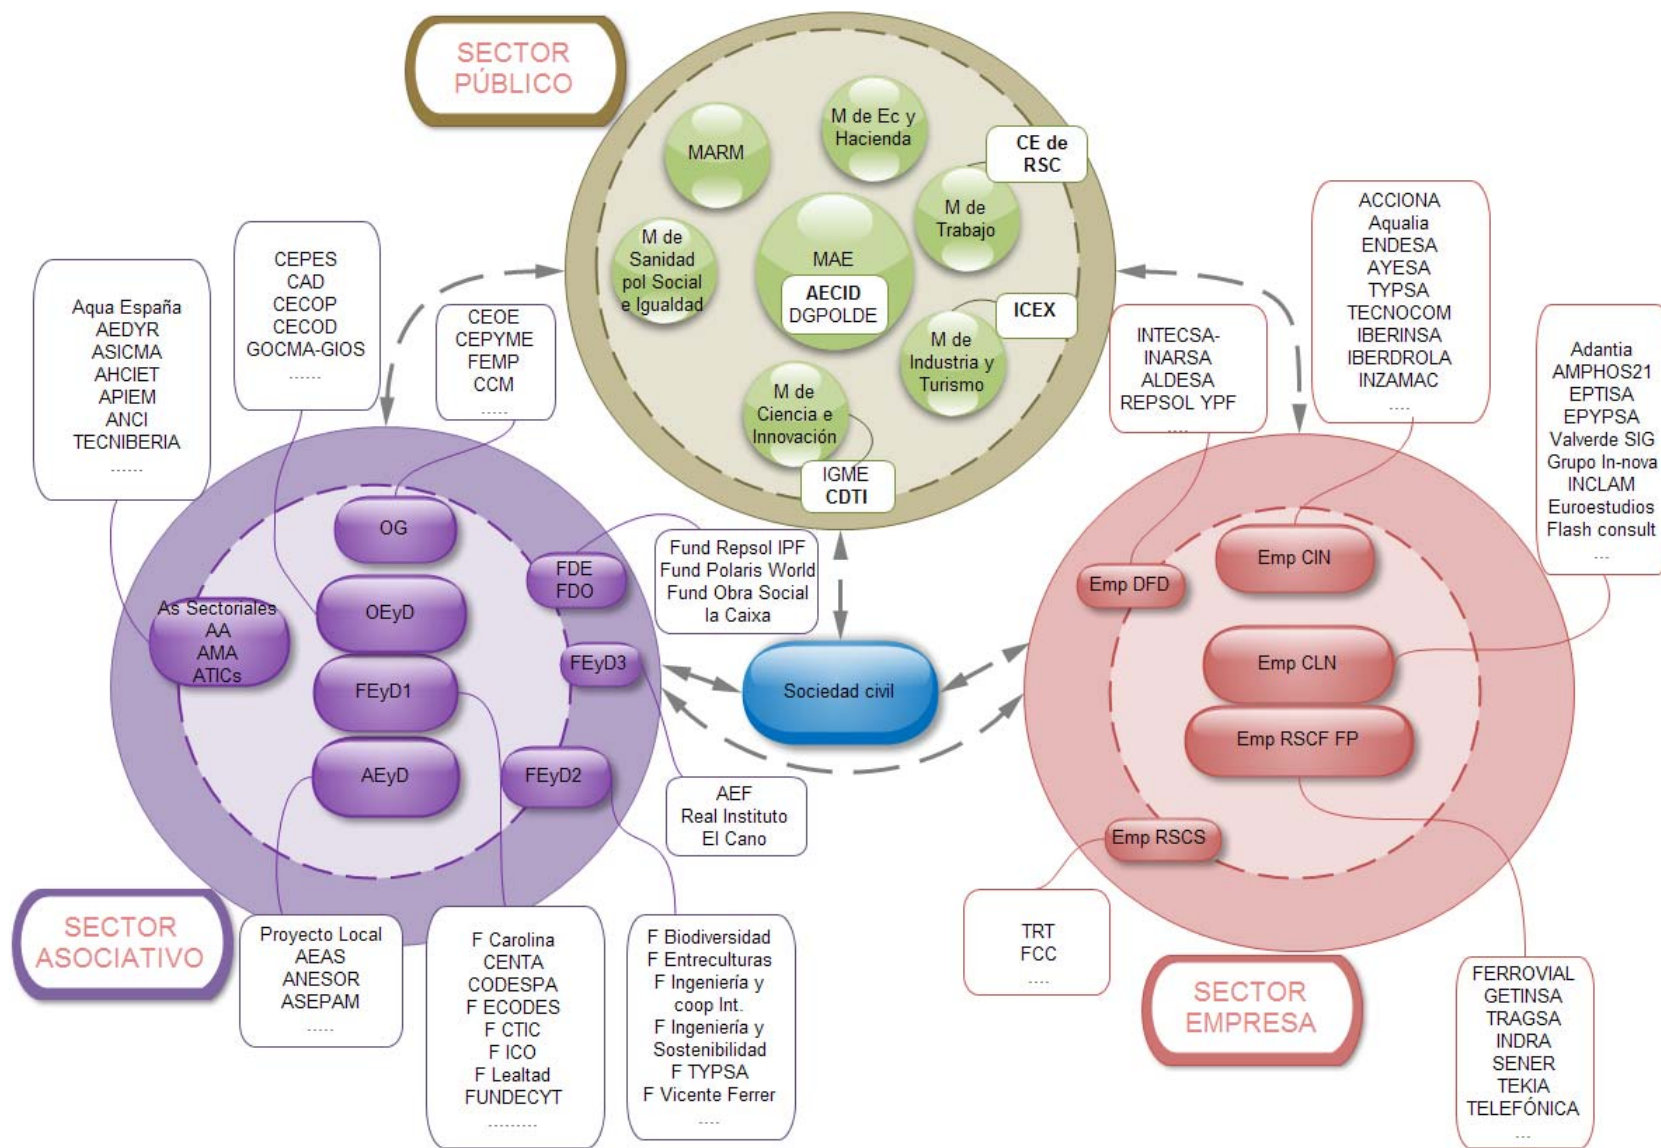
SECTOR PÚBLICO

MARM
M de Ec y Hacienda
CE de RSC
M de Trabajo
M de Sanidad pol Social e Igualdad
MAE
AECID
DGPOLDE
ICEX
M de Industria y Turismo
M de Ciencia e Innovación
IGME
CDTI

Aqua España
AEDYR
ASICMA
AHCIET
APIEM
ANCI
TECNIBERIA
......

CEPES
CAD
CECOP
CECOD
GOCMA-GIOS
......

CEOE
CEPYME
FEMP
CCM
.....

ACCIONA
Aqualia
ENDESA
AYESA
TYPSA
TECNOCOM
IBERINSA
IBERDROLA
INZAMAC
....

INTECSA-INARSA
ALDESA
REPSOL YPF
....

Adantia
AMPHOS21
EPTISA
EPYPSA
Valverde SIG
Grupo In-nova
INCLAM
Euroestudios
Flash consult
...

OG
As Sectoriales
AA
AMA
ATICs
OEyD
FDE
FDO
FEyD1
FEyD3
AEyD
FEyD2

Fund Repsol IPF
Fund Polaris World
Fund Obra Social la Caixa

Sociedad civil

Emp DFD
Emp CIN
Emp CLN
Emp RSCF FP
Emp RSCS

AEF
Real Instituto El Cano

SECTOR ASOCIATIVO

Proyecto Local
AEAS
ANESOR
ASEPAM
.....

F Carolina
CENTA
CODESPA
F ECODES
F CTIC
F ICO
F Lealtad
FUNDECYT
........

F Biodiversidad
F Entreculturas
F Ingeniería y coop Int.
F Ingeniería y Sostenibilidad
F TYPSA
F Vicente Ferrer
....

TRT
FCC
....

SECTOR EMPRESA

FERROVIAL
GETINSA
TRAGSA
INDRA
SENER
TEKIA
TELEFÓNICA
...